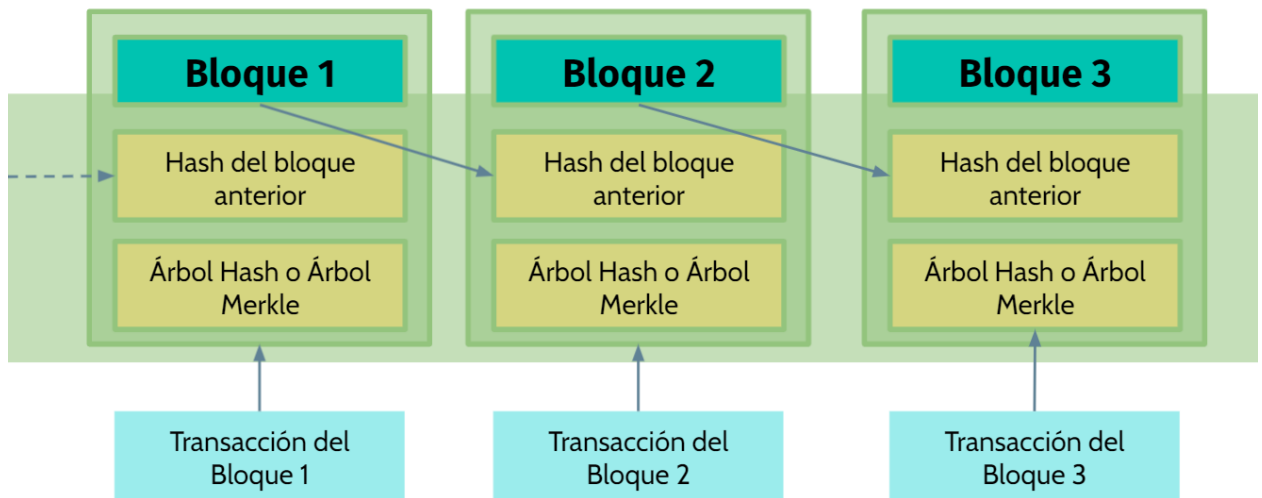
Bloque 1

Hash del bloque anterior

Árbol Hash o Árbol Merkle

Bloque 2

Hash del bloque anterior

Árbol Hash o Árbol Merkle

Bloque 3

Hash del bloque anterior

Árbol Hash o Árbol Merkle

Transacción del Bloque 1

Transacción del Bloque 2

Transacción del Bloque 3